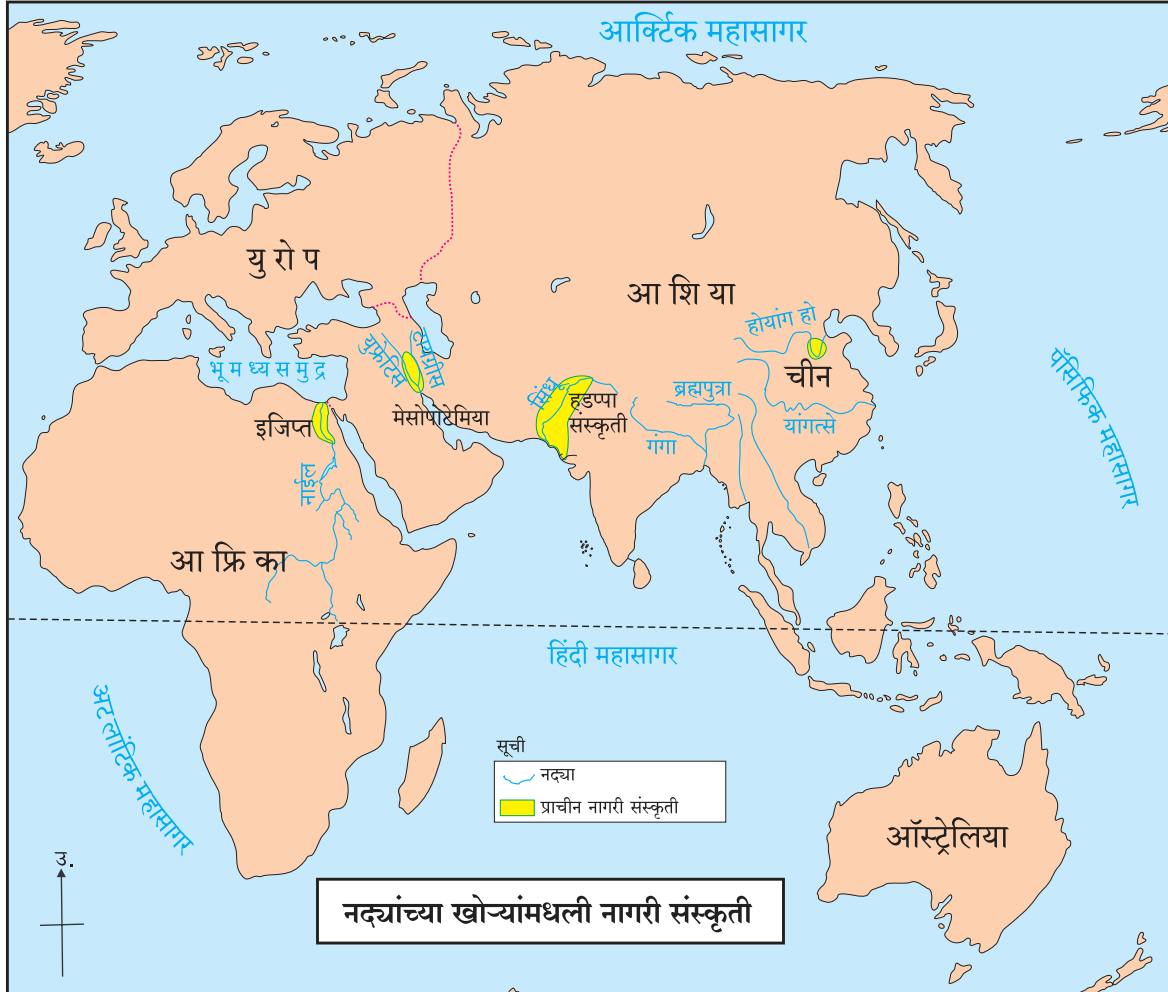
आर्क्टिक महासागर

यु रो प

आ शि या

भू म ध्य स मु द्र

युफ्रेटिस

टायग्रिस

मेसोपोटेमिया

इजिप्त

नाईल

सिंधू

हडप्पा संस्कृती

गंगा

ब्रह्मपुत्रा

होयांग हो

चीन

यांगत्से

पॅसिफिक महासागर

आ फ्रि का

हिंदी महासागर

अटलांटिक महासागर

सूची
नद्या
प्राचीन नागरी संस्कृती

ऑस्ट्रेलिया

उ.

नद्यांच्या खोऱ्यांमधली नागरी संस्कृती